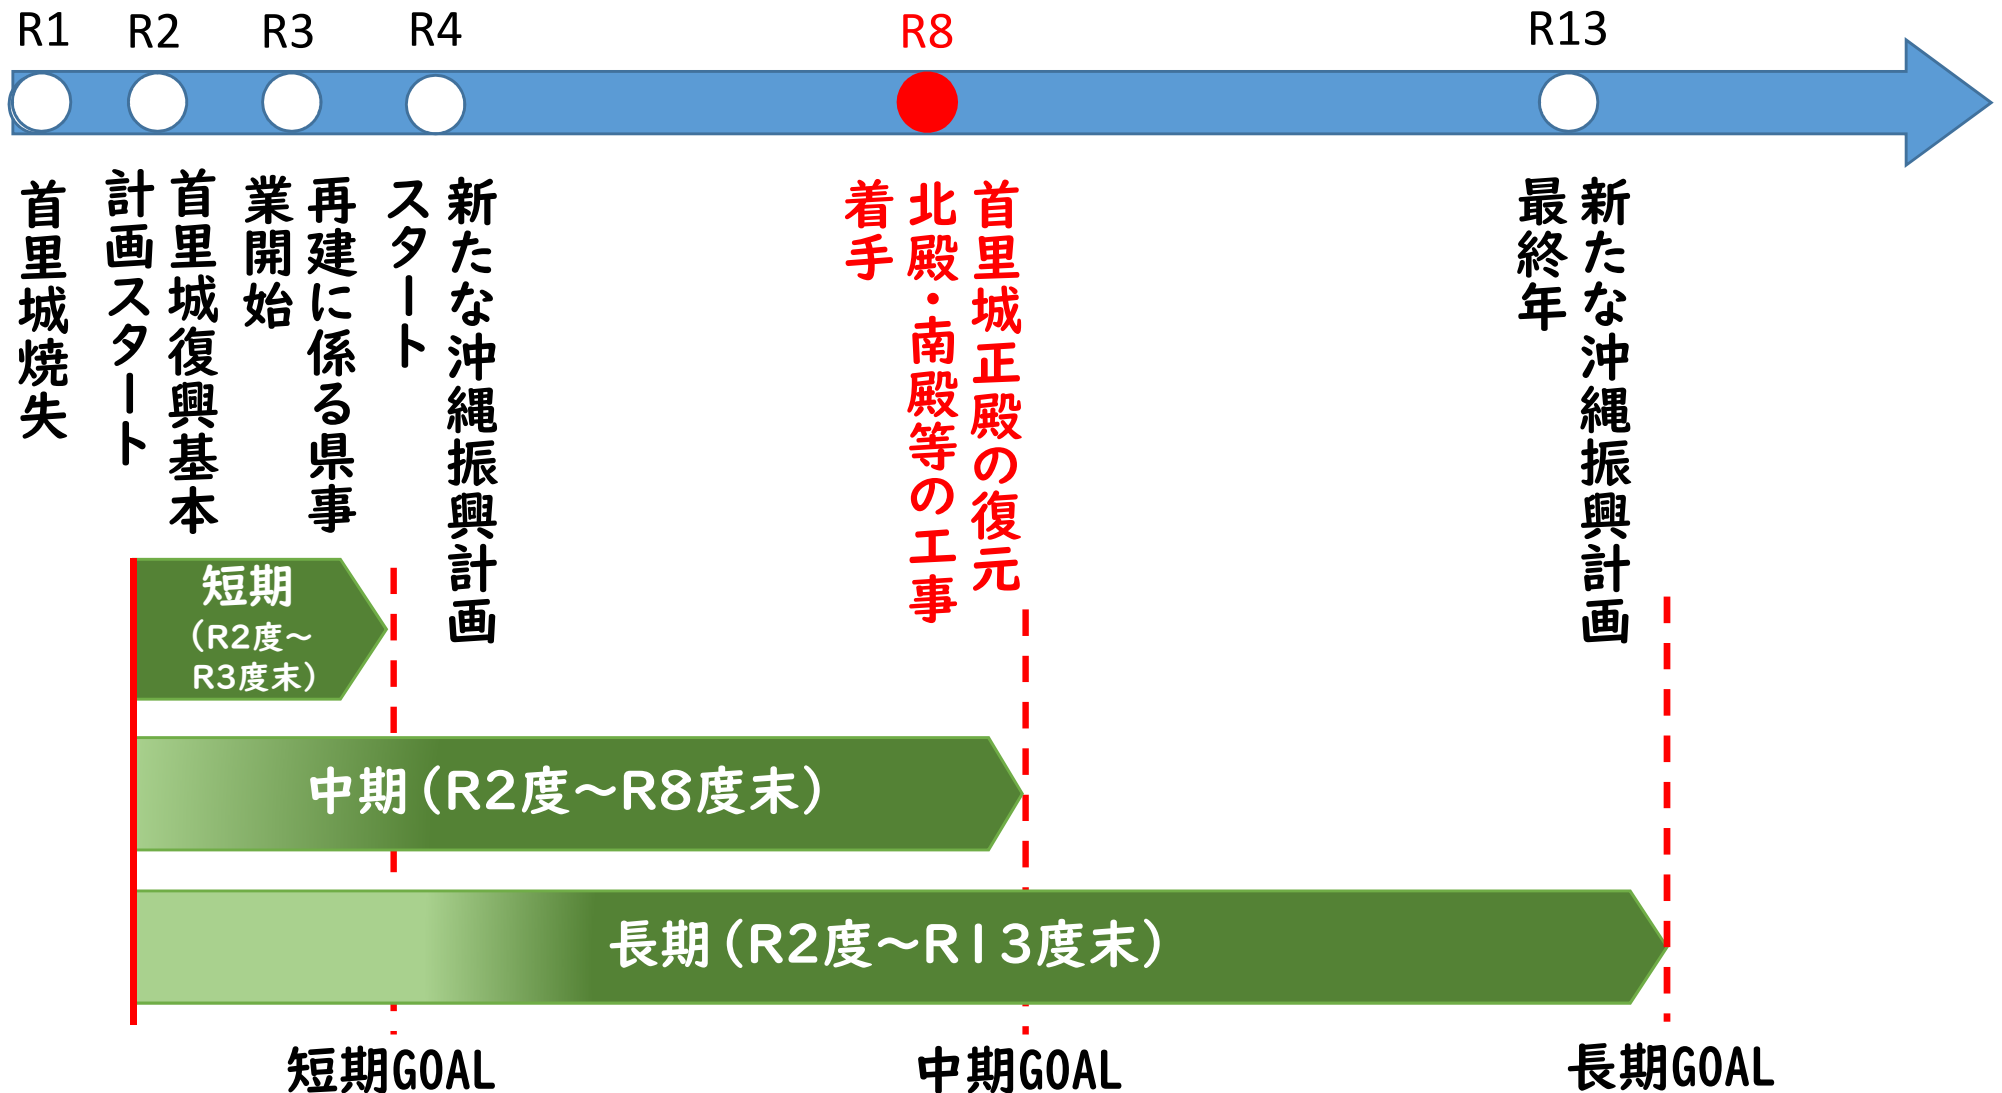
R1 R2 R3 R4 R8 R13

首里城焼失

首里城復興基本計画スタート

再建に係る県事業開始

新たな沖縄振興計画スタート

首里城正殿の復元
北殿・南殿等の工事着手

新たな沖縄振興計画最終年

短期
(R2度～R3度末)

中期(R2度～R8度末)

長期(R2度～R13度末)

短期GOAL

中期GOAL

長期GOAL